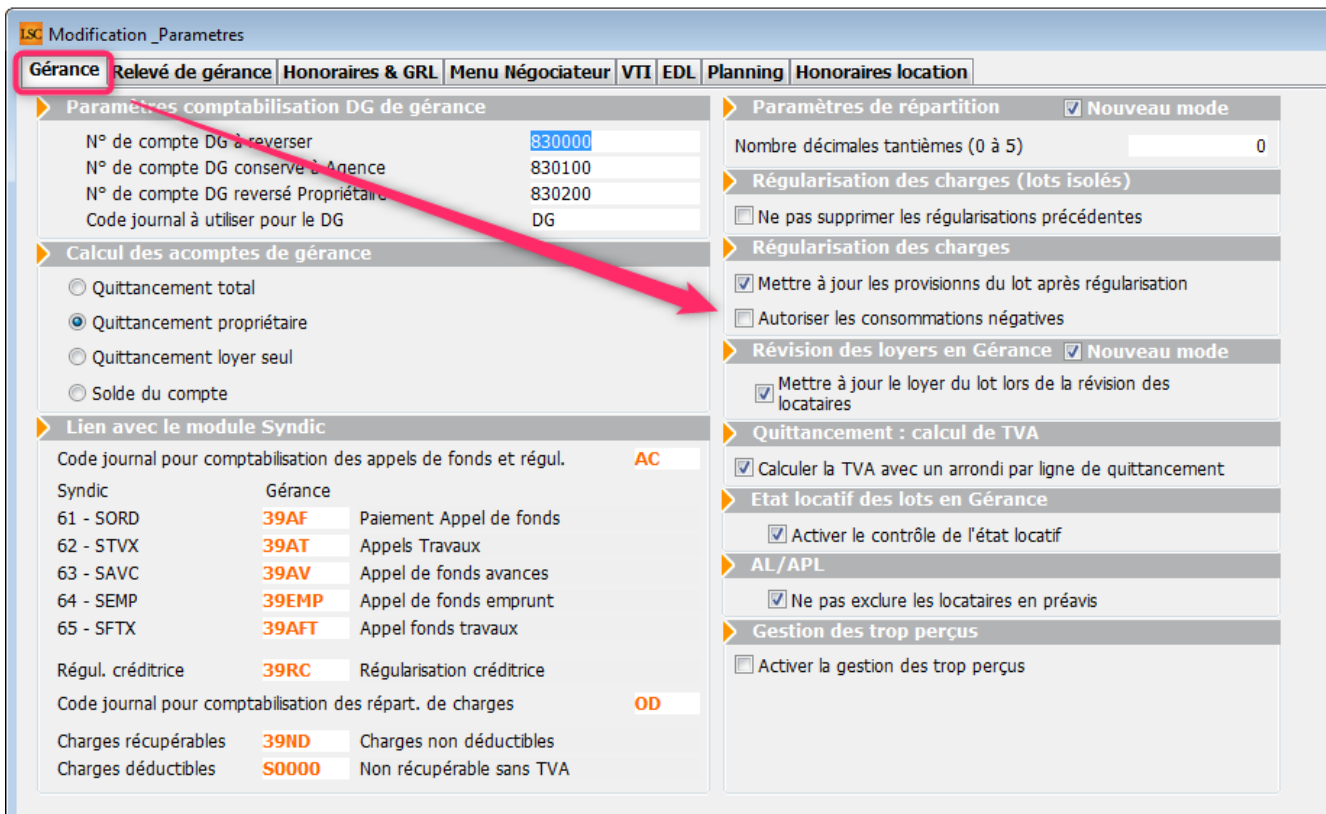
LSC Modification _Parametres

Gérance | Relevé de gérance | Honoraires & GRL | Menu Négociateur | VTI | EDL | Planning | Honoraires location

Paramètres comptabilisation DG de gérance
N° de compte DG à reverser 830000
N° de compte DG conservé à Agence 830100
N° de compte DG reversé Propriétaire 830200
Code journal à utiliser pour le DG DG

Calcul des acomptes de gérance
Quittancement total
Quittancement propriétaire
Quittancement loyer seul
Solde du compte

Lien avec le module Syndic
Code journal pour comptabilisation des appels de fonds et régul. AC
Syndic Gérance
61 - SORD 39AF Paiement Appel de fonds
62 - STVX 39AT Appels Travaux
63 - SAVC 39AV Appel de fonds avances
64 - SEMP 39EMP Appel de fonds emprunt
65 - SFTX 39AFT Appel fonds travaux

Régul. créditrice 39RC Régularisation créditrice

Code journal pour comptabilisation des répart. de charges OD

Charges récupérables 39ND Charges non déductibles
Charges déductibles S0000 Non récupérable sans TVA

Paramètres de répartition Nouveau mode
Nombre décimales tantièmes (0 à 5) 0

Régularisation des charges (lots isolés)
Ne pas supprimer les régularisations précédentes

Régularisation des charges
Mettre à jour les provisions du lot après régularisation
Autoriser les consommations négatives

Révision des loyers en Gérance Nouveau mode
Mettre à jour le loyer du lot lors de la révision des locataires

Quittancement : calcul de TVA
Calculer la TVA avec un arrondi par ligne de quittancement

Etat locatif des lots en Gérance
Activer le contrôle de l'état locatif

AL/APL
Ne pas exclure les locataires en préavis

Gestion des trop perçus
Activer la gestion des trop perçus